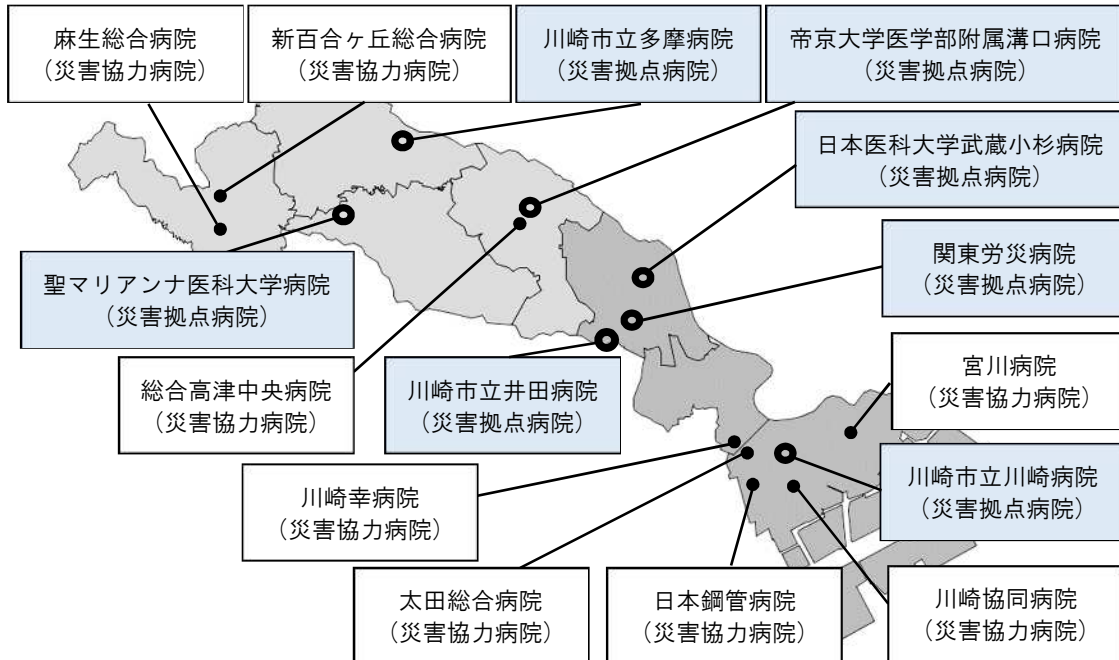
麻生総合病院
（災害協力病院）

新百合ヶ丘総合病院
（災害協力病院）

川崎市立多摩病院
（災害拠点病院）

帝京大学医学部附属溝口病院
（災害拠点病院）

日本医科大学武蔵小杉病院
（災害拠点病院）

関東労災病院
（災害拠点病院）

聖マリアンナ医科大学病院
（災害拠点病院）

総合高津中央病院
（災害協力病院）

川崎市立井田病院
（災害拠点病院）

宮川病院
（災害協力病院）

川崎市立川崎病院
（災害拠点病院）

川崎幸病院
（災害協力病院）

太田総合病院
（災害協力病院）

日本鋼管病院
（災害協力病院）

川崎協同病院
（災害協力病院）